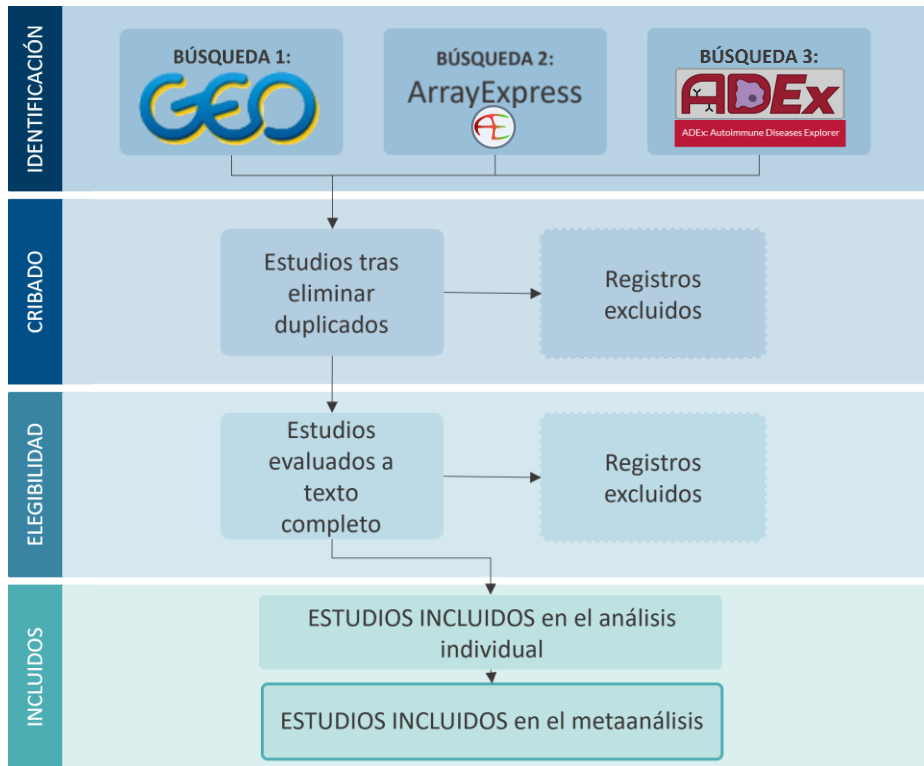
IDENTIFICACIÓN

BÚSQUEDA 1:
GEO

BÚSQUEDA 2:
ArrayExpress
AE

BÚSQUEDA 3:
ADEx
ADEx: Autoimmune Diseases Explorer

CRIBADO

Estudios tras eliminar duplicados

Registros excluidos

ELEGIBILIDAD

Estudios evaluados a texto completo

Registros excluidos

INCLUIDOS

ESTUDIOS INCLUIDOS en el análisis individual

ESTUDIOS INCLUIDOS en el metaanálisis